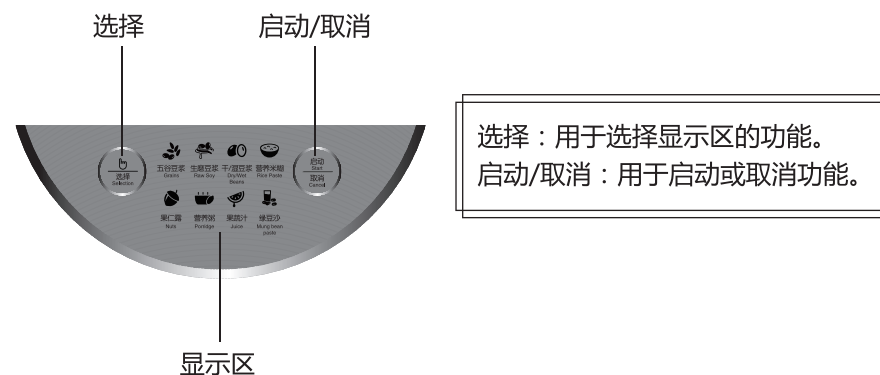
选择

启动/取消

选择
Selection

五谷豆浆
Grains

生磨豆浆
Raw Soy

干/湿豆浆
Dry/Wet Beans

营养米糊
Rice Paste

启动
Start

取消
Cancel

果仁露
Nuts

营养粥
Porridge

果蔬汁
Juice

绿豆沙
Mung bean paste

显示区

选择：用于选择显示区的功能。
启动/取消：用于启动或取消功能。